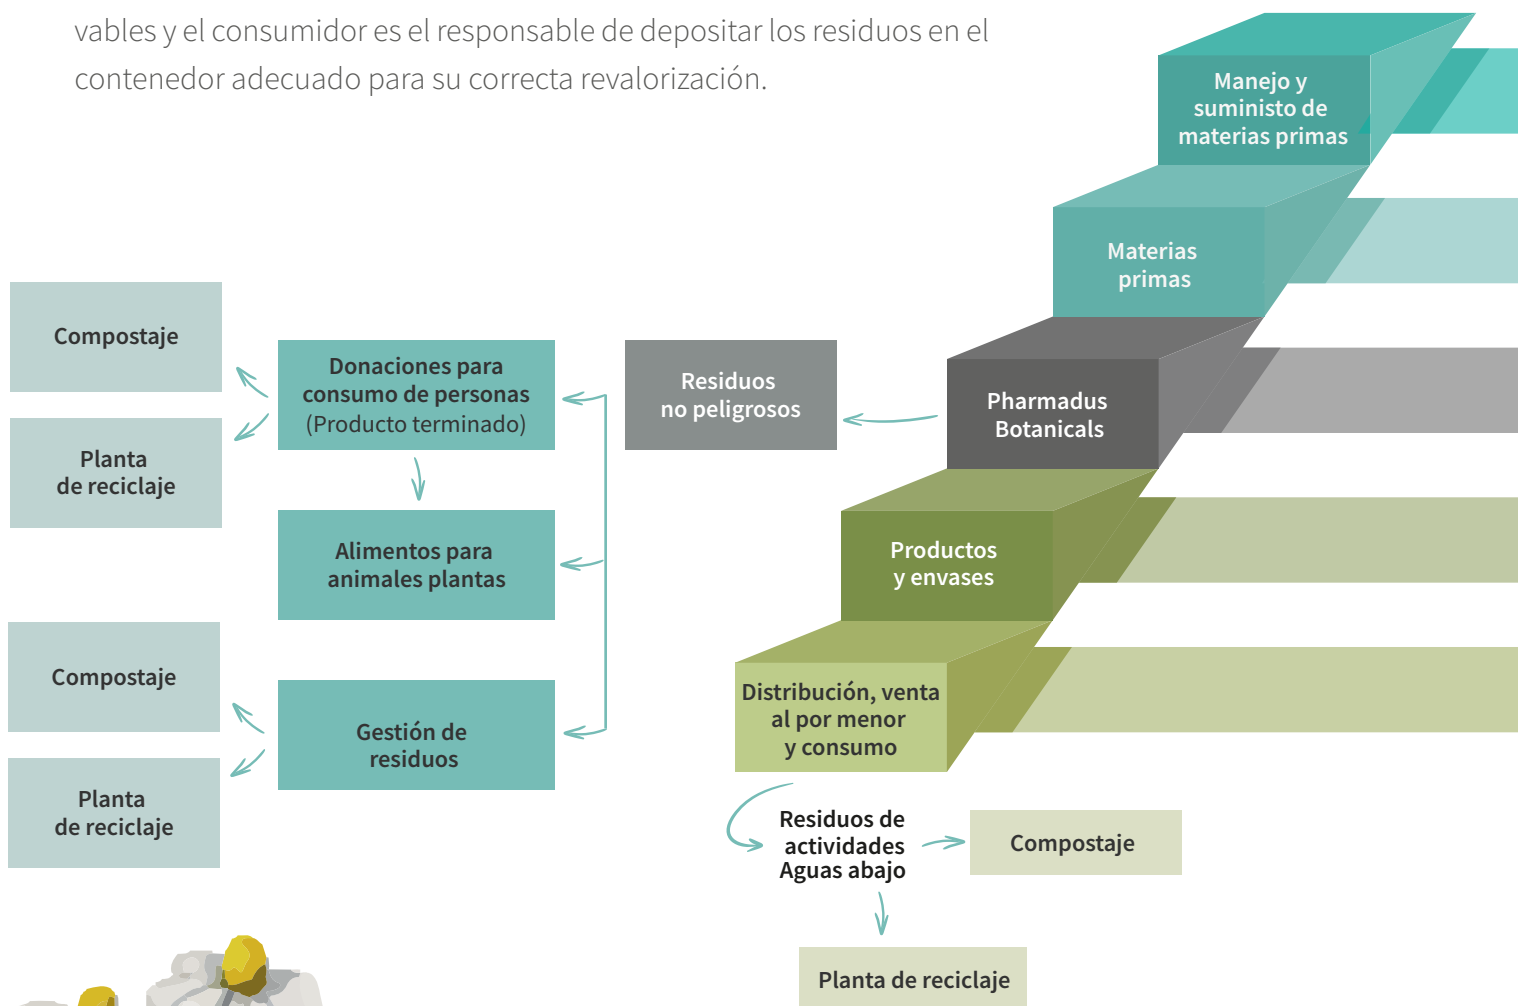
vables y el consumidor es el responsable de depositar los residuos en el contenedor adecuado para su correcta revalorización.

Manejo y suministo de materias primas

Materias primas

Pharmadus Botanicals

Productos y envases

Distribución, venta al por menor y consumo

Residuos no peligrosos

Donaciones para consumo de personas (Producto terminado)

Alimentos para animales plantas

Gestión de residuos

Compostaje

Planta de reciclaje

Compostaje

Planta de reciclaje

Residuos de actividades Aguas abajo

Compostaje

Planta de reciclaje